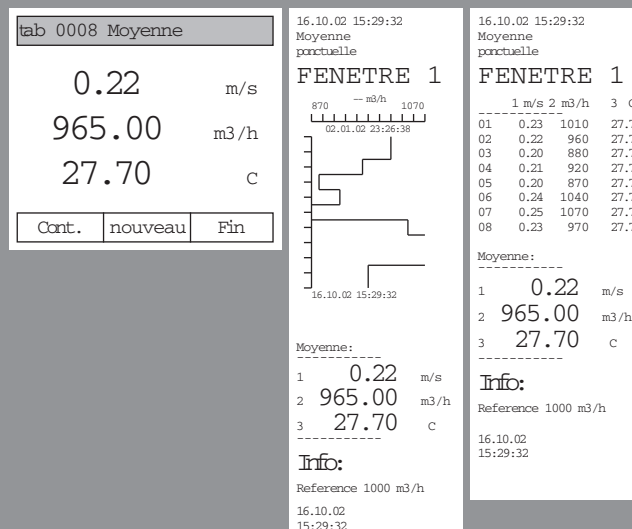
tab 0008 Moyenne

0.22 m/s

965.00 m3/h

27.70 C

Cont. nouveau Fin

16.10.02 15:29:32
Moyenne
ponctuelle

FENETRE 1

870 — m3/h 1070
02.01.02 23:26:38

16.10.02 15:29:32

Moyenne:
-----------
1 0.22 m/s
2 965.00 m3/h
3 27.70 C
-----------

Info:

Reference 1000 m3/h

16.10.02
15:29:32

16.10.02 15:29:32
Moyenne
ponctuelle

FENETRE 1

| | 1 m/s | 2 m3/h | 3 C |
|---|---|---|---|
| 01 | 0.23 | 1010 | 27.7 |
| 02 | 0.22 | 960 | 27.7 |
| 03 | 0.20 | 880 | 27.7 |
| 04 | 0.21 | 920 | 27.7 |
| 05 | 0.20 | 870 | 27.7 |
| 06 | 0.24 | 1040 | 27.7 |
| 07 | 0.25 | 1070 | 27.7 |
| 08 | 0.23 | 970 | 27.7 |

Moyenne:
-----------
1 0.22 m/s
2 965.00 m3/h
3 27.70 C
-----------

Info:

Reference 1000 m3/h

16.10.02
15:29:32